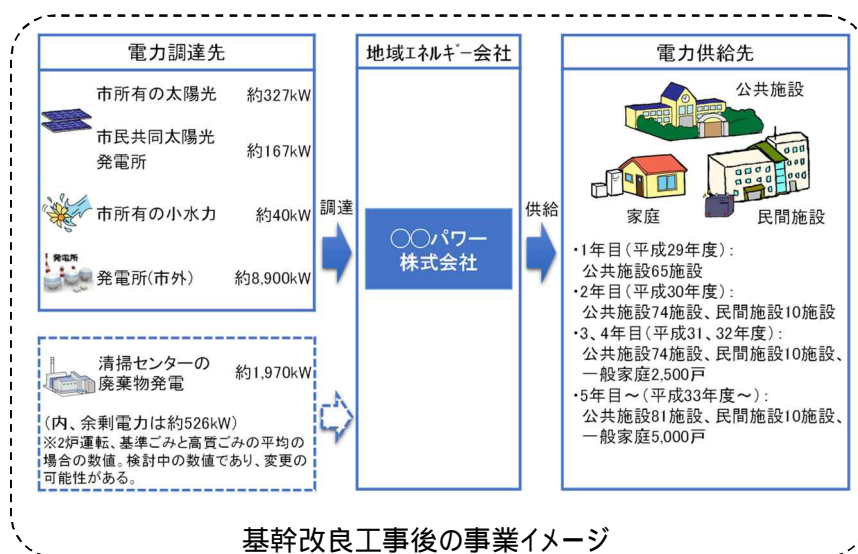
電力調達先

市所有の太陽光 約327kW

市民共同太陽光発電所 約167kW

市所有の小水力 約40kW

発電所

発電所(市外) 約8,900kW

清掃センターの廃棄物発電 約1,970kW

(内、余剰電力は約526kW)
※2炉運転、基準ごみと高質ごみの平均の場合の数値。検討中の数値であり、変更の可能性がある。

調達

地域ｴﾈﾙｷﾞｰ会社

○○パワー株式会社

供給

電力供給先

公共施設

家庭

民間施設

・1年目(平成29年度):
公共施設65施設
・2年目(平成30年度):
公共施設74施設、民間施設10施設
・3、4年目(平成31、32年度):
公共施設74施設、民間施設10施設、一般家庭2,500戸
・5年目～(平成33年度～):
公共施設81施設、民間施設10施設、一般家庭5,000戸

基幹改良工事後の事業イメージ